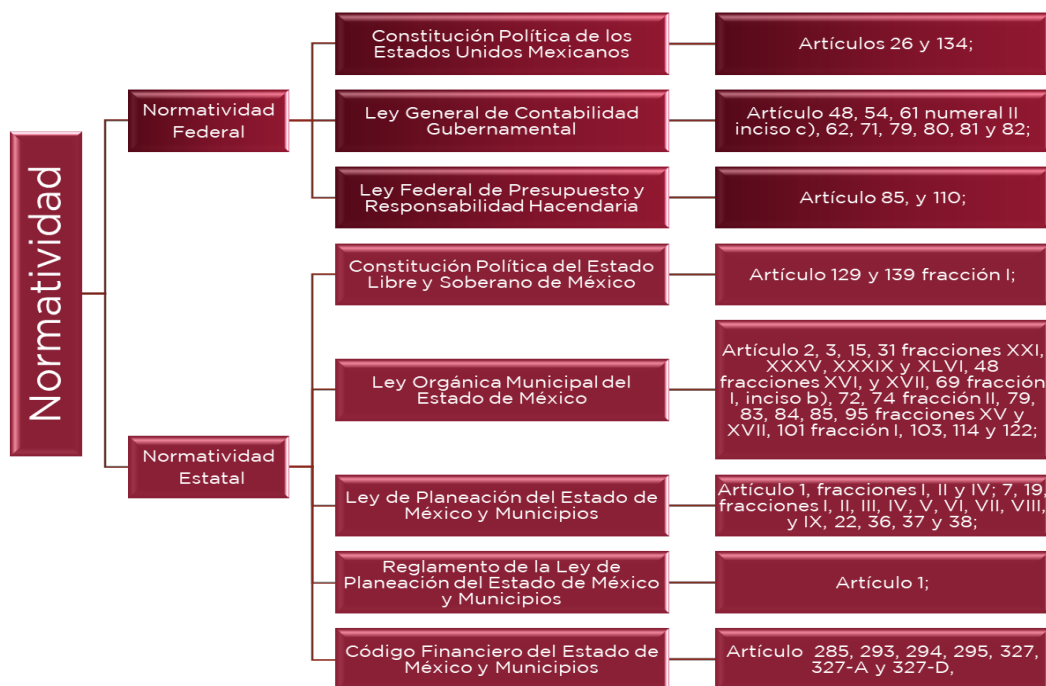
Normatividad

Normatividad Federal

Constitución Política de los Estados Unidos Mexicanos

Artículos 26 y 134;

Ley General de Contabilidad Gubernamental

Artículo 48, 54, 61 numeral II inciso c), 62, 71, 79, 80, 81 y 82;

Ley Federal de Presupuesto y Responsabilidad Hacendaria

Artículo 85, y 110;

Normatividad Estatal

Constitución Política del Estado Libre y Soberano de México

Artículo 129 y 139 fracción I;

Ley Orgánica Municipal del Estado de México

Artículo 2, 3, 15, 31 fracciones XXI, XXXV, XXXIX y XLVI, 48 fracciones XVI, y XVII, 69 fracción I, inciso b), 72, 74 fracción II, 79, 83, 84, 85, 95 fracciones XV y XVII, 101 fracción I, 103, 114 y 122;

Ley de Planeación del Estado de México y Municipios

Artículo 1, fracciones I, II y IV; 7, 19, fracciones I, II, III, IV, V, VI, VII, VIII, y IX, 22, 36, 37 y 38;

Reglamento de la Ley de Planeación del Estado de México y Municipios

Artículo 1;

Código Financiero del Estado de México y Municipios

Artículo 285, 293, 294, 295, 327, 327-A y 327-D,